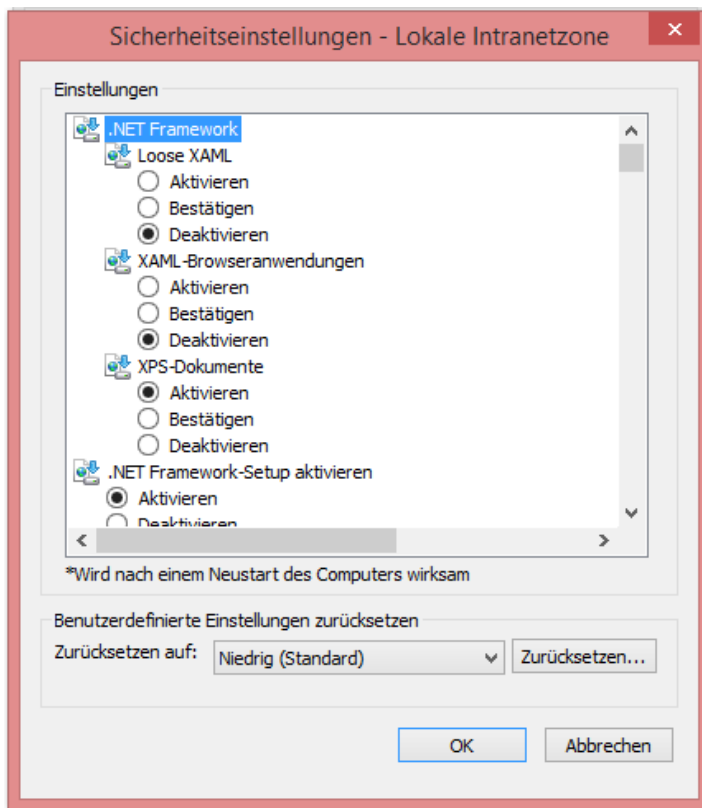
Sicherheitseinstellungen - Lokale Intranetzone

Einstellungen

.NET Framework
Loose XAML
Aktivieren
Bestätigen
Deaktivieren
XAML-Browseranwendungen
Aktivieren
Bestätigen
Deaktivieren
XPS-Dokumente
Aktivieren
Bestätigen
Deaktivieren
.NET Framework-Setup aktivieren
Aktivieren
Deaktivieren

*Wird nach einem Neustart des Computers wirksam

Benutzerdefinierte Einstellungen zurücksetzen
Zurücksetzen auf: Niedrig (Standard) Zurücksetzen...

OK Abbrechen